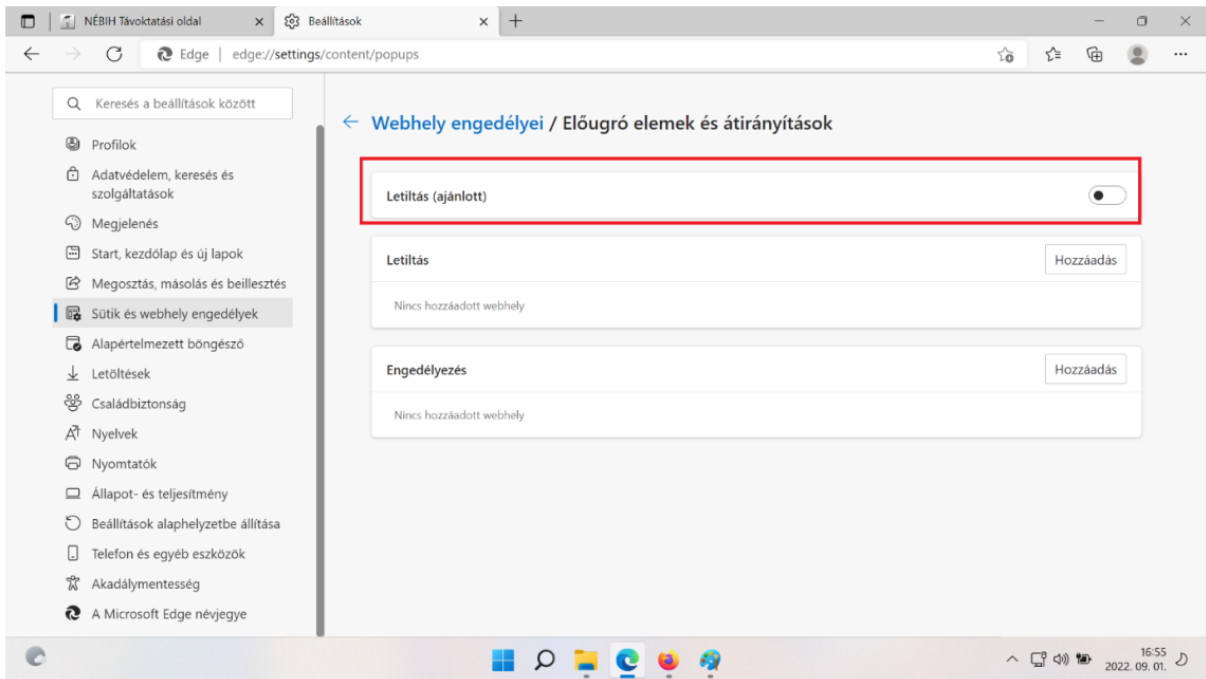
NÉBIH Távoktatási oldal
Beállítások
Edge | edge://settings/content/popups

Keresés a beállítások között
Profilok
Adatvédelem, keresés és szolgáltatások
Megjelenés
Start, kezdőlap és új lapok
Megosztás, másolás és beillesztés
Sütik és webhely engedélyek
Alapértelmezett böngésző
Letöltések
Családbiztonság
Nyelvek
Nyomtatók
Állapot- és teljesítmény
Beállítások alaphelyzetbe állítása
Telefon és egyéb eszközök
Akadálymentesség
A Microsoft Edge névjegye

Webhely engedélyei / Előugró elemek és átirányítások

Letiltás (ajánlott)

Letiltás
Hozzáadás
Nincs hozzáadott webhely

Engedélyezés
Hozzáadás
Nincs hozzáadott webhely

16:55
2022. 09. 01.